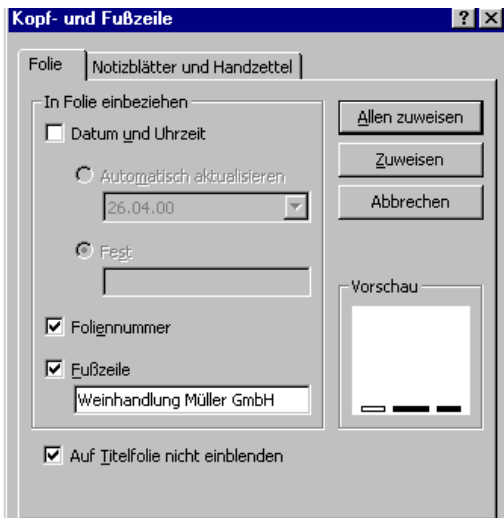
Kopf- und Fußzeile

?

×

Folie

Notizblätter und Handzettel

In Folie einbeziehen

Datum und Uhrzeit

Automatisch aktualisieren

26.04.00

Fest

Foliennummer

Fußzeile

Weinhandlung Müller GmbH

Auf Titelfolie nicht einblenden

Allen zuweisen

Zuweisen

Abbrechen

Vorschau